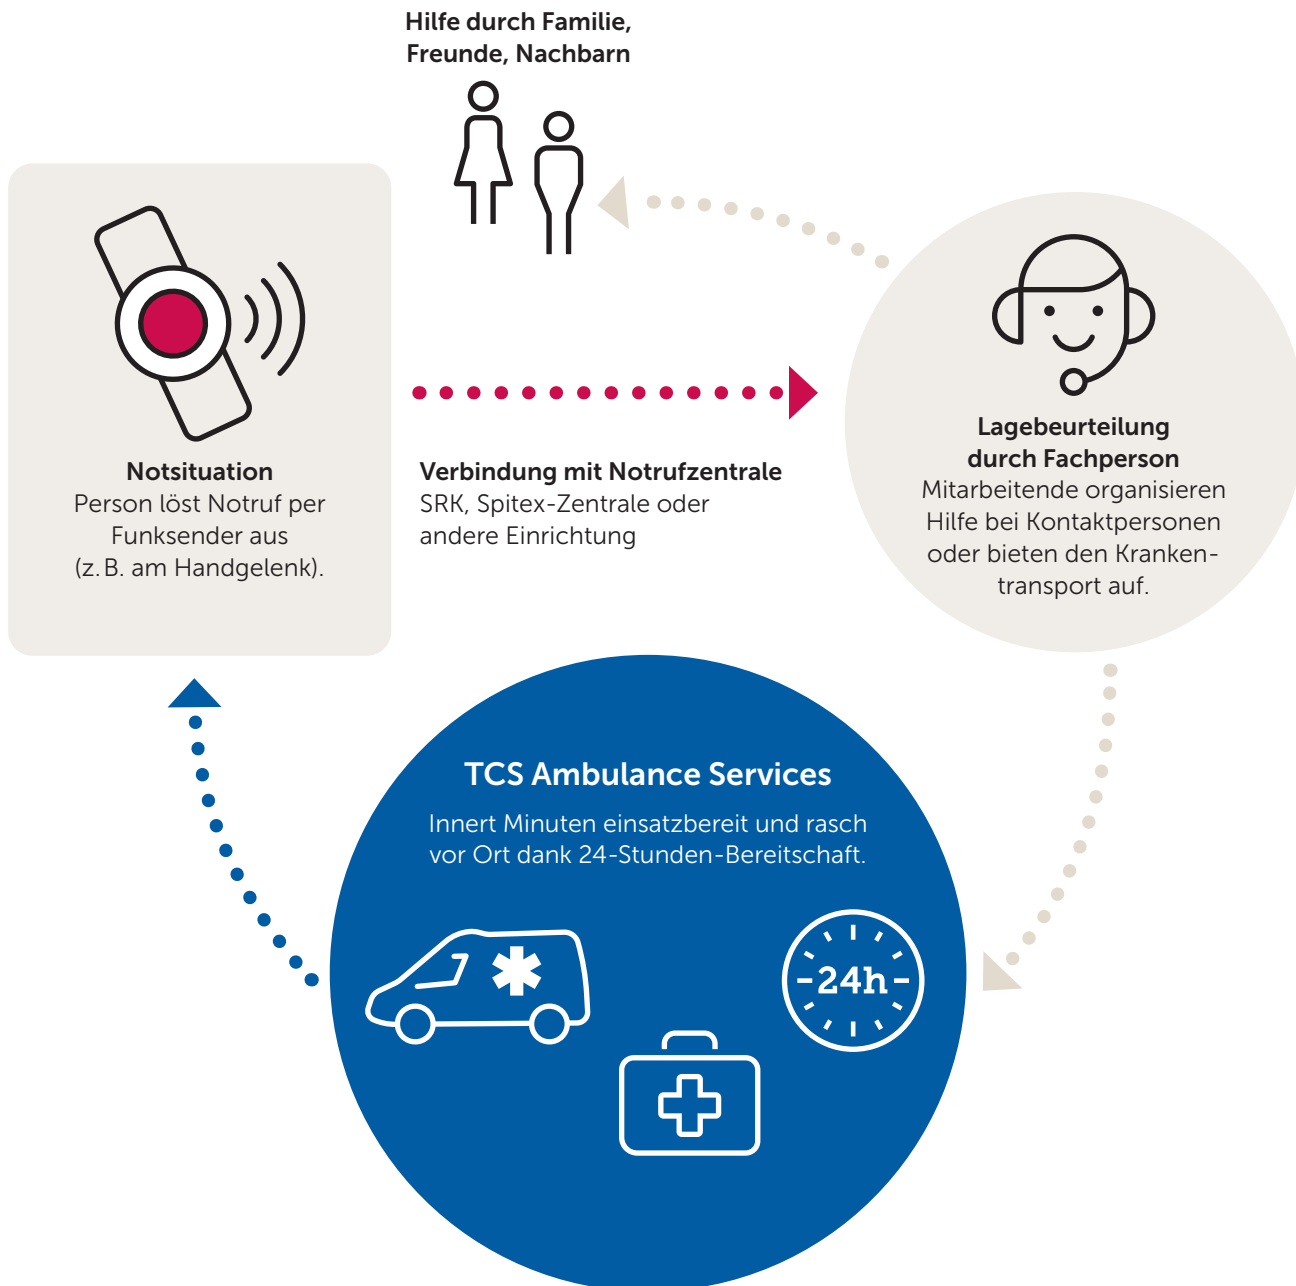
Hilfe durch Familie, Freunde, Nachbarn

Notsituation
Person löst Notruf per Funksender aus (z. B. am Handgelenk).

Verbindung mit Notrufzentrale
SRK, Spitex-Zentrale oder andere Einrichtung

Lagebeurteilung durch Fachperson
Mitarbeitende organisieren Hilfe bei Kontaktpersonen oder bieten den Krankentransport auf.

TCS Ambulance Services
Innert Minuten einsatzbereit und rasch vor Ort dank 24-Stunden-Bereitschaft.

24h